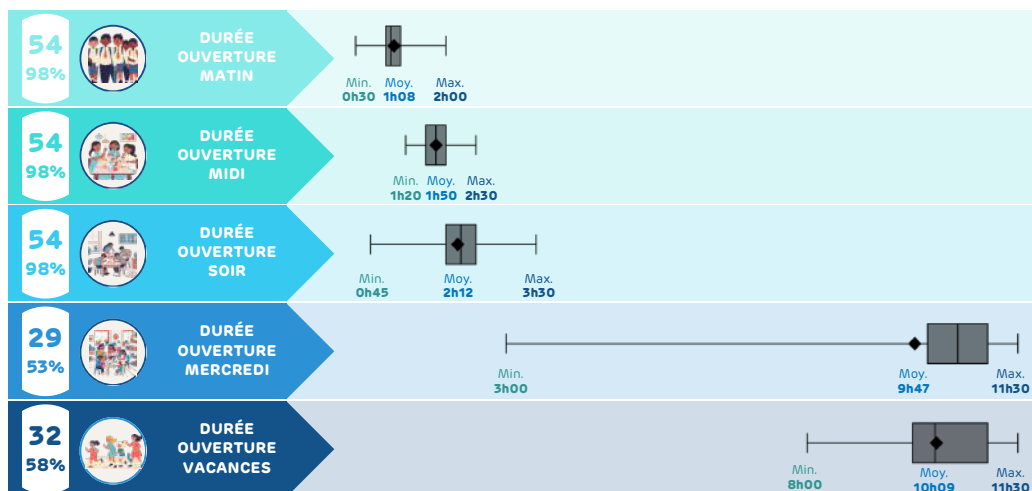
54
98%
DURÉE OUVERTURE MATIN
Min. 0h30
Moy. 1h08
Max. 2h00

54
98%
DURÉE OUVERTURE MIDI
Min. 1h20
Moy. 1h50
Max. 2h30

54
98%
DURÉE OUVERTURE SOIR
Min. 0h45
Moy. 2h12
Max. 3h30

29
53%
DURÉE OUVERTURE MERCREDI
Min. 3h00
Moy. 9h47
Max. 11h30

32
58%
DURÉE OUVERTURE VACANCES
Min. 8h00
Moy. 10h09
Max. 11h30